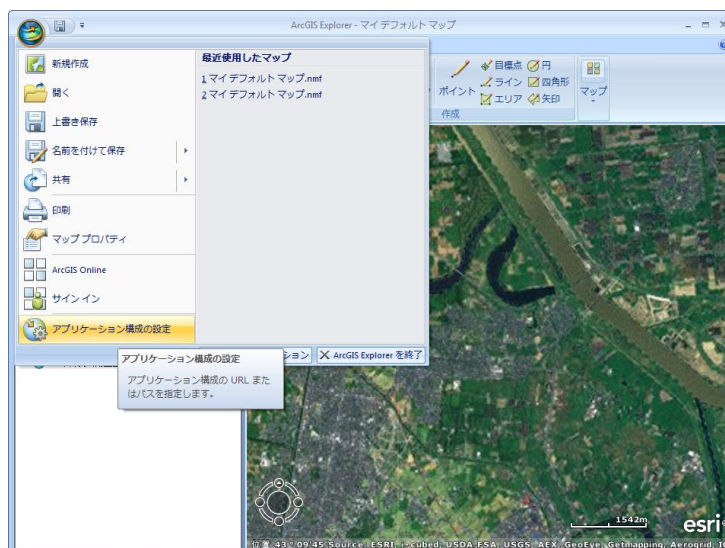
ArcGIS Explorer - マイ デフォルト マップ

新規作成
開く
上書き保存
名前を付けて保存
共有
印刷
マップ プロパティ
ArcGIS Online
サイン イン
アプリケーション構成の設定

最近使用したマップ
1 マイ デフォルト マップ.nmf
2 マイ デフォルト マップ.nmf

ション
ArcGIS Explorer を終了

アプリケーション構成の設定
アプリケーション構成の URL またはパスを指定します。

ポイント
目標点
円
ライン
四角形
エリア
矢印
作成
マップ

1542m
esri
位置 43° 09.45 Source: ESRI, i-cubed, USDA FSA, USGS, AEX, GeoEye, Getmapping, Aerogrid, I